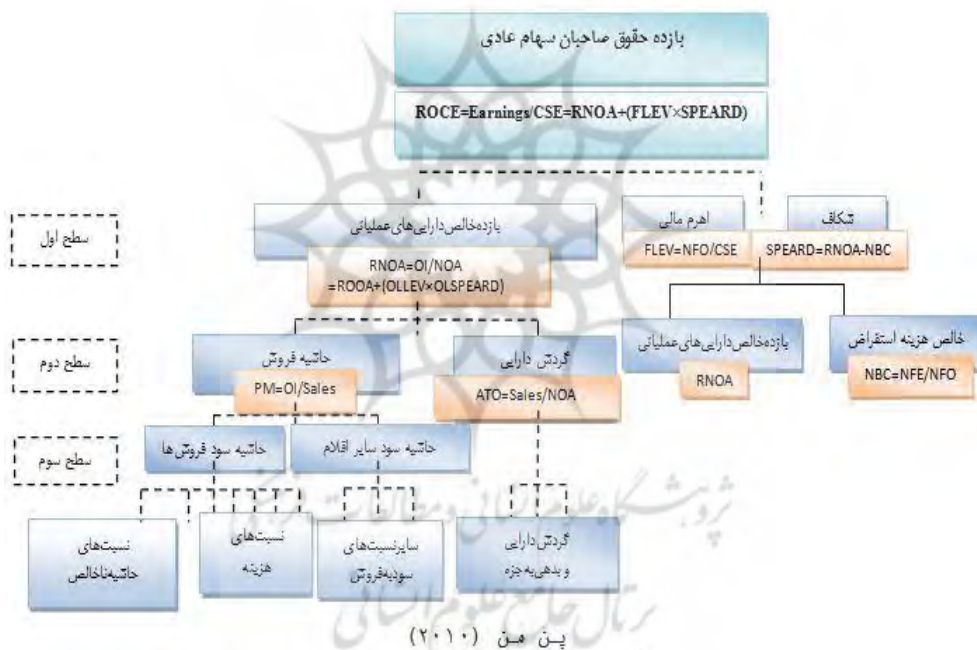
بازده حقوق صاحبان سهام عادی

ROCE=Earnings/CSE=RNOA+(FLEV×SPEARD)

سطح اول

بازده‌خالص دارایی‌های عملیاتی

RNOA=OI/NOA
=ROOA+(OLLEV×OLSPEARD)

اهرم مالی

FLEV=NFO/CSE

تکافو

SPEARD=RNOA-NBC

بازده‌خالص دارایی‌های عملیاتی

RNOA

خالص هزینه استقراض

NBC=NFE/NFO

سطح دوم

حاشیه فروش

PM=OI/Sales

گردش دارایی

ATO=Sales/NOA

سطح سوم

حاشیه سود فروش ها

حاشیه سود سایر اقلام

نسبت‌های حاشیه‌ناخالص

نسبت‌های هزینه

سایرنسبت‌های سودبه‌فروش

گردش دارایی و بدهی به‌جزء

پنمن (۲۰۱۰)